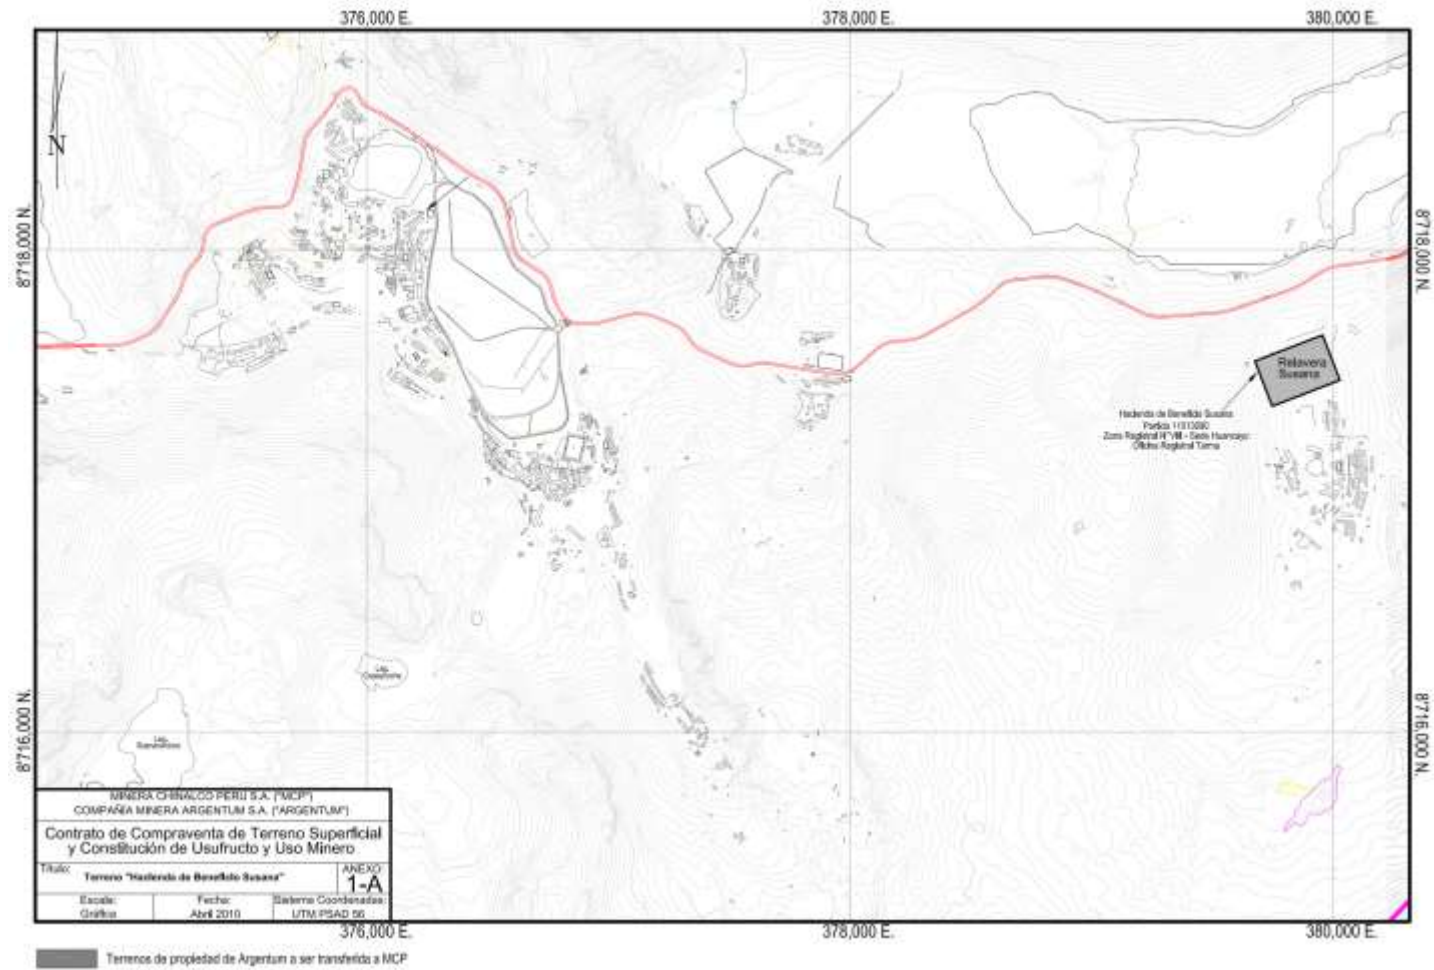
376,000 E.
378,000 E.
380,000 E.

N

8'718,000 N.
8'718,000 N.

Relavera Susana

Hacienda de Beneficio Susana
Partida 11013090
Zona Registral N° VIII - Sede Huancayo
Oficina Registral Tarma

Lag. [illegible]

Lag. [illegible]

8'716,000 N.
8'716,000 N.

MINERA CHINALCO PERU S.A. ("MCP")
COMPAÑIA MINERA ARGENTUM S.A. ("ARGENTUM")

Contrato de Compraventa de Terreno Superficial y Constitución de Usufructo y Uso Minero

| Título: Terreno "Hacienda de Beneficio Susana" | | | ANEXO 1-A |
|---|---|---|---|
| Escala: Gráfica | Fecha: Abril 2010 | Sistema Coordenadas: UTM PSAD 56 | |

376,000 E.
378,000 E.
380,000 E.

Terrenos de propiedad de Argentum a ser transferida a MCP